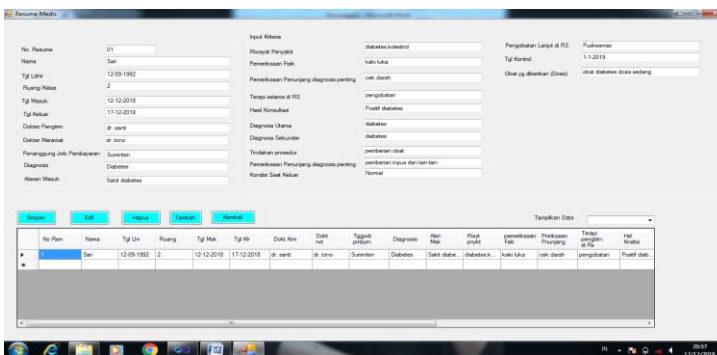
Resume Medis

No. Resume 01
Nama Sari
Tgl Lahir 12-09-1992
Ruang/Kelas 2
Tgl Masuk 12-12-2018
Tgl Keluar 17-12-2018
Dokter Pengirim dr. santi
Dokter Merawat dr. tono
Penanggung Jwb Pembayaran Sumirten
Diagnosis Diabetes
Alasan Masuk Sakit diabetes

Input Kriteria
Riwayat Penyakit diabetes,kolestrol
Pemeriksaan Fisik kaki luka
Pemeriksaan Penunjang diagnosis penting cek darah
Terapi selama di RS pengobatan
Hasil Konsultasi Positif diabetes
Diagnosa Utama diabetes
Diagnosa Sekunder diabetes
Tindakan prosedur pemberian obat
Pemeriksaan Penunjang diagnosis penting pemberian inpus dan lain-lain
Kondisi Saat Keluar Normal

Pengobatan Lanjut di RS Puskesmas
Tgl Kontrol 1-1-2019
Obat yg diberikan (Dosis) obat diabetes dosis sedang

Simpan Edit Hapus Tambah Kembali

Tampilkan Data

| | No Rsm | Nama | Tgl Lhr | Ruang | Tgl Msk | Tgl Klr | Dokt Krm | Dokt rwt | Tggjwb pmbym | Diagnosis | Alsn Msk | Rwyt pnykt | pemeriksaan Fisik | Pmiksaan Pnunjang | Terapi pengobt di Rs | Hsl Knsltsi |
|---|---|---|---|---|---|---|---|---|---|---|---|---|---|---|---|---|
| ▶ | 1 | Sari | 12-09-1992 | 2 | 12-12-2018 | 17-12-2018 | dr. santi | dr. tono | Sumirten | Diabetes | Sakit diabe... | diabetes,k... | kaki luka | cek darah | pengobatan | Positif diab... |
| * | | | | | | | | | | | | | | | | |

IN 20:57 12/12/2018